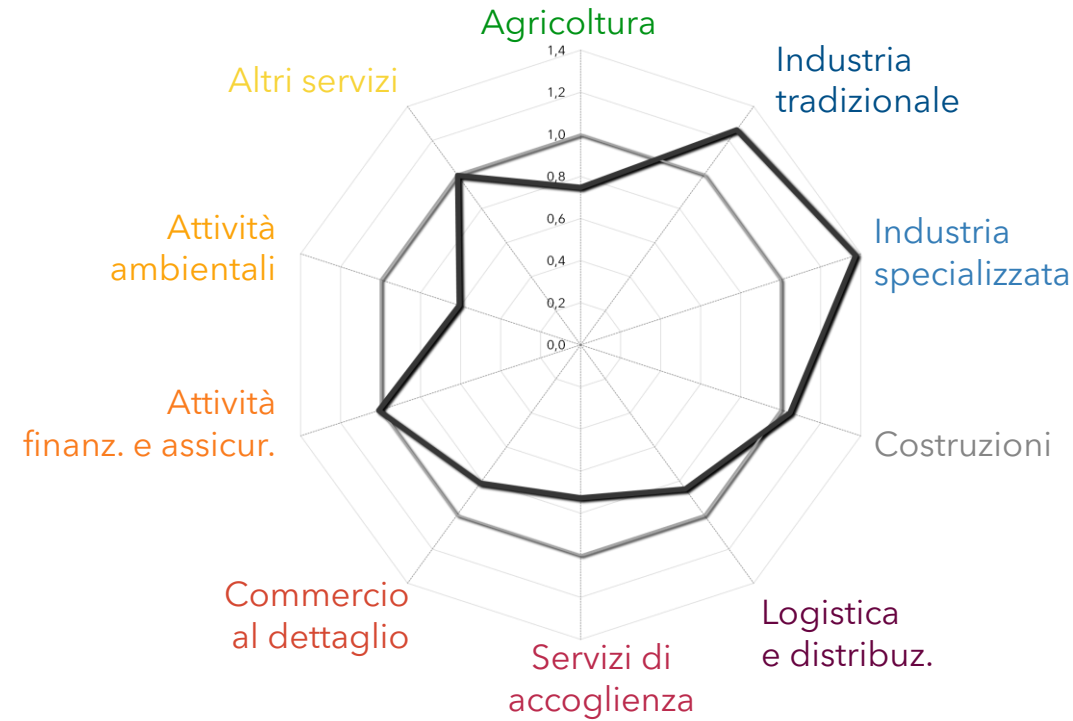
Agricoltura
Industria tradizionale
Industria specializzata
Costruzioni
Logistica e distribuz.
Servizi di accoglienza
Commercio al dettaglio
Attività finanz. e assicur.
Attività ambientali
Altri servizi

1,4
1,2
1,0
0,8
0,6
0,4
0,2
0,0